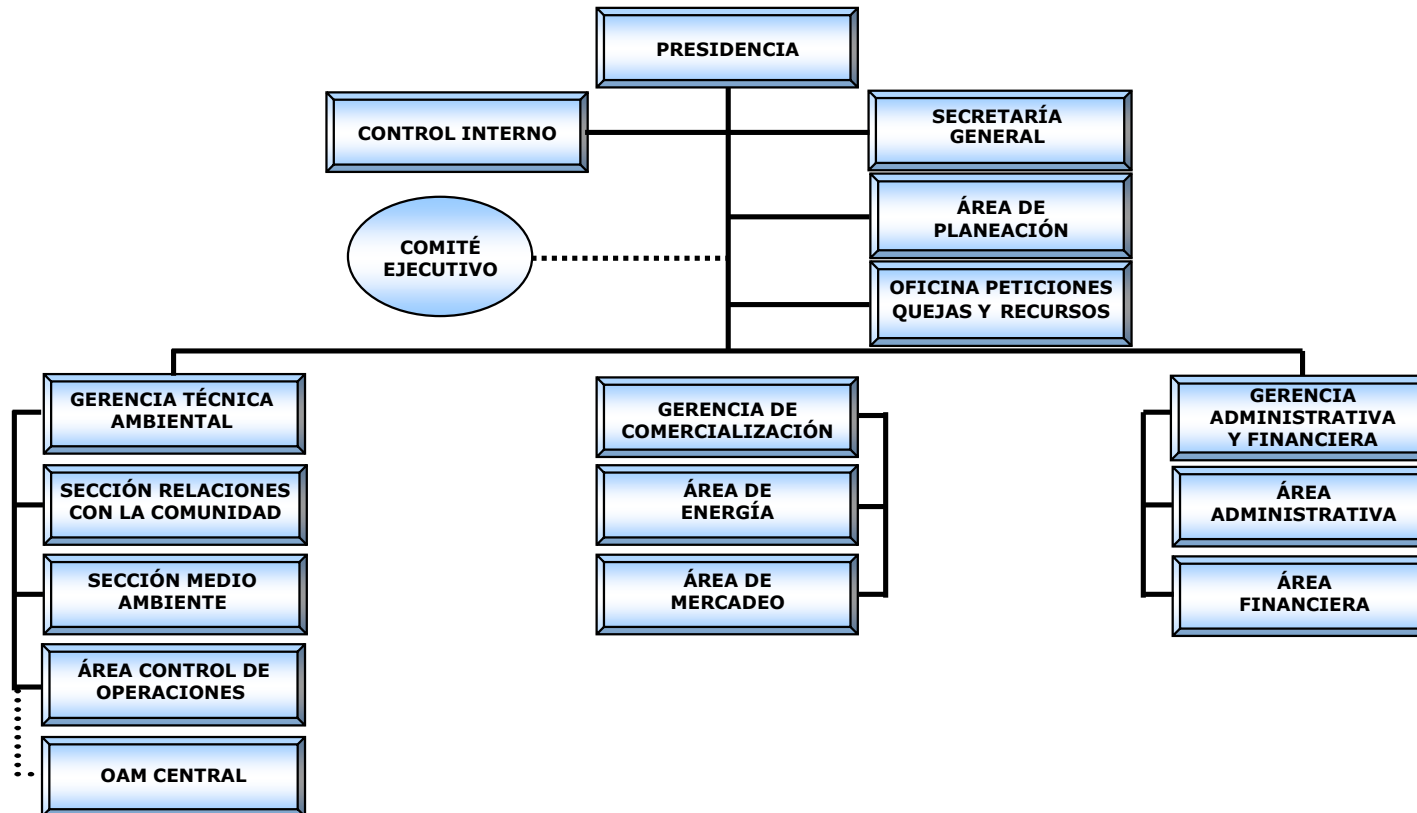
PRESIDENCIA

CONTROL INTERNO

SECRETARÍA GENERAL

ÁREA DE PLANEACIÓN

COMITÉ EJECUTIVO

OFICINA PETICIONES QUEJAS Y RECURSOS

GERENCIA TÉCNICA AMBIENTAL

SECCIÓN RELACIONES CON LA COMUNIDAD

SECCIÓN MEDIO AMBIENTE

ÁREA CONTROL DE OPERACIONES

OAM CENTRAL

GERENCIA DE COMERCIALIZACIÓN

ÁREA DE ENERGÍA

ÁREA DE MERCADEO

GERENCIA ADMINISTRATIVA Y FINANCIERA

ÁREA ADMINISTRATIVA

ÁREA FINANCIERA